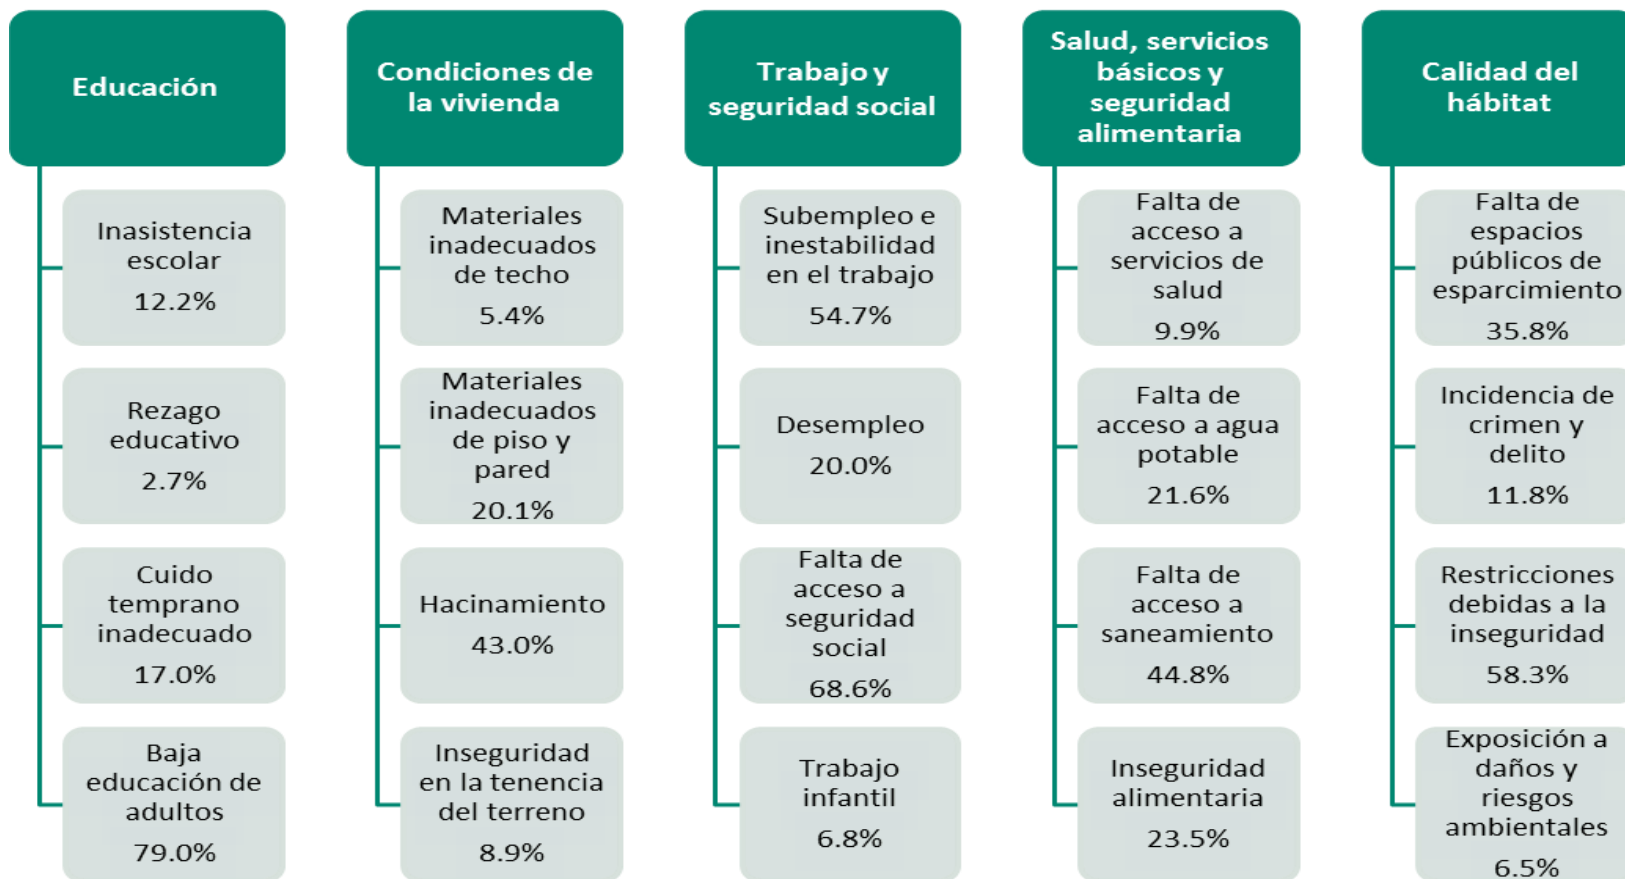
Educación

Inasistencia escolar
12.2%

Rezago educativo
2.7%

Cuido temprano inadecuado
17.0%

Baja educación de adultos
79.0%

Condiciones de la vivienda

Materiales inadecuados de techo
5.4%

Materiales inadecuados de piso y pared
20.1%

Hacinamiento
43.0%

Inseguridad en la tenencia del terreno
8.9%

Trabajo y seguridad social

Subempleo e inestabilidad en el trabajo
54.7%

Desempleo
20.0%

Falta de acceso a seguridad social
68.6%

Trabajo infantil
6.8%

Salud, servicios básicos y seguridad alimentaria

Falta de acceso a servicios de salud
9.9%

Falta de acceso a agua potable
21.6%

Falta de acceso a saneamiento
44.8%

Inseguridad alimentaria
23.5%

Calidad del hábitat

Falta de espacios públicos de esparcimiento
35.8%

Incidencia de crimen y delito
11.8%

Restricciones debidas a la inseguridad
58.3%

Exposición a daños y riesgos ambientales
6.5%